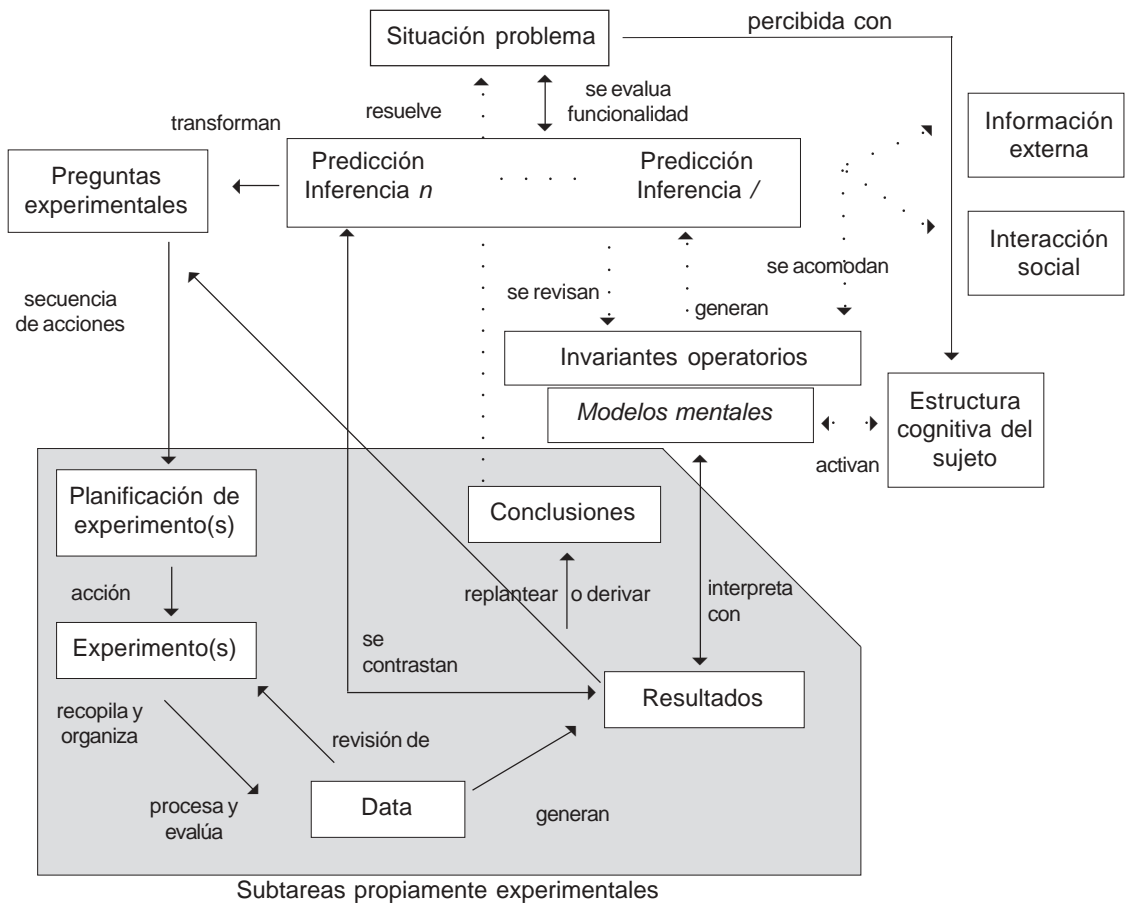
Situación problema

percibida con

resuelve

se evalua funcionalidad

transforman

Preguntas experimentales

Predicción Inferencia *n*

. . . .

Predicción Inferencia /

Información externa

Interacción social

se acomodan

secuencia de acciones

se revisan

generan

Invariantes operatorios

*Modelos mentales*

Estructura cognitiva del sujeto

activan

Planificación de experimento(s)

Conclusiones

acción

replantear o derivar

interpreta con

Experimento(s)

se contrastan

Resultados

recopila y organiza

revisión de

procesa y evalúa

Data

generan

Subtareas propiamente experimentales